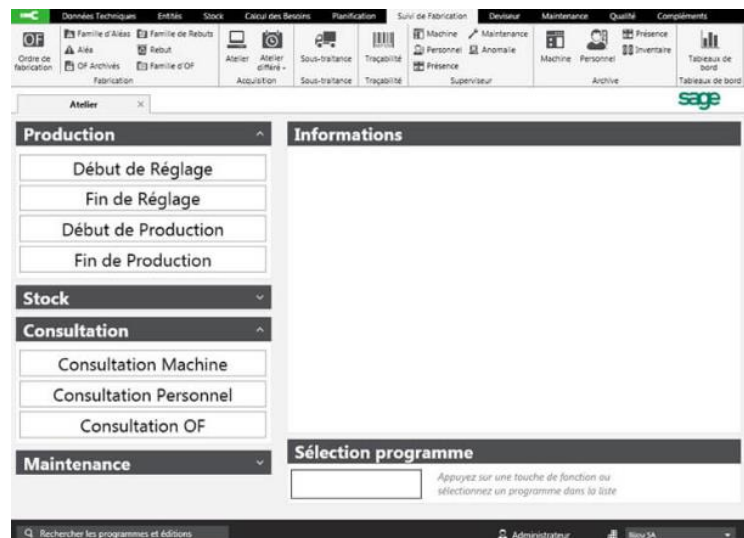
Données Techniques | Entités | Stock | Calcul des Besoins | Planification | Suivi de Fabrication | Deviseur | Maintenance | Qualité | Compléments

OF
Ordre de fabrication
Famille d'Aléas
Aléa
OF Archivés
Famille de Rebuts
Rebut
Famille d'OF
Fabrication

Atelier
Atelier différé
Acquisition

Sous-traitance
Sous-traitance

Traçabilité
Traçabilité

Machine
Personnel
Présence
Maintenance
Anomalie
Superviseur

Machine
Personnel
Présence
Inventaire
Archive

Tableaux de bord
Tableaux de bord

Atelier ×

sage

Production

Début de Réglage

Fin de Réglage

Début de Production

Fin de Production

Stock

Consultation

Consultation Machine

Consultation Personnel

Consultation OF

Maintenance

Informations

Sélection programme

Appuyez sur une touche de fonction ou sélectionnez un programme dans la liste

Rechercher les programmes et éditions

Administrateur

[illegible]